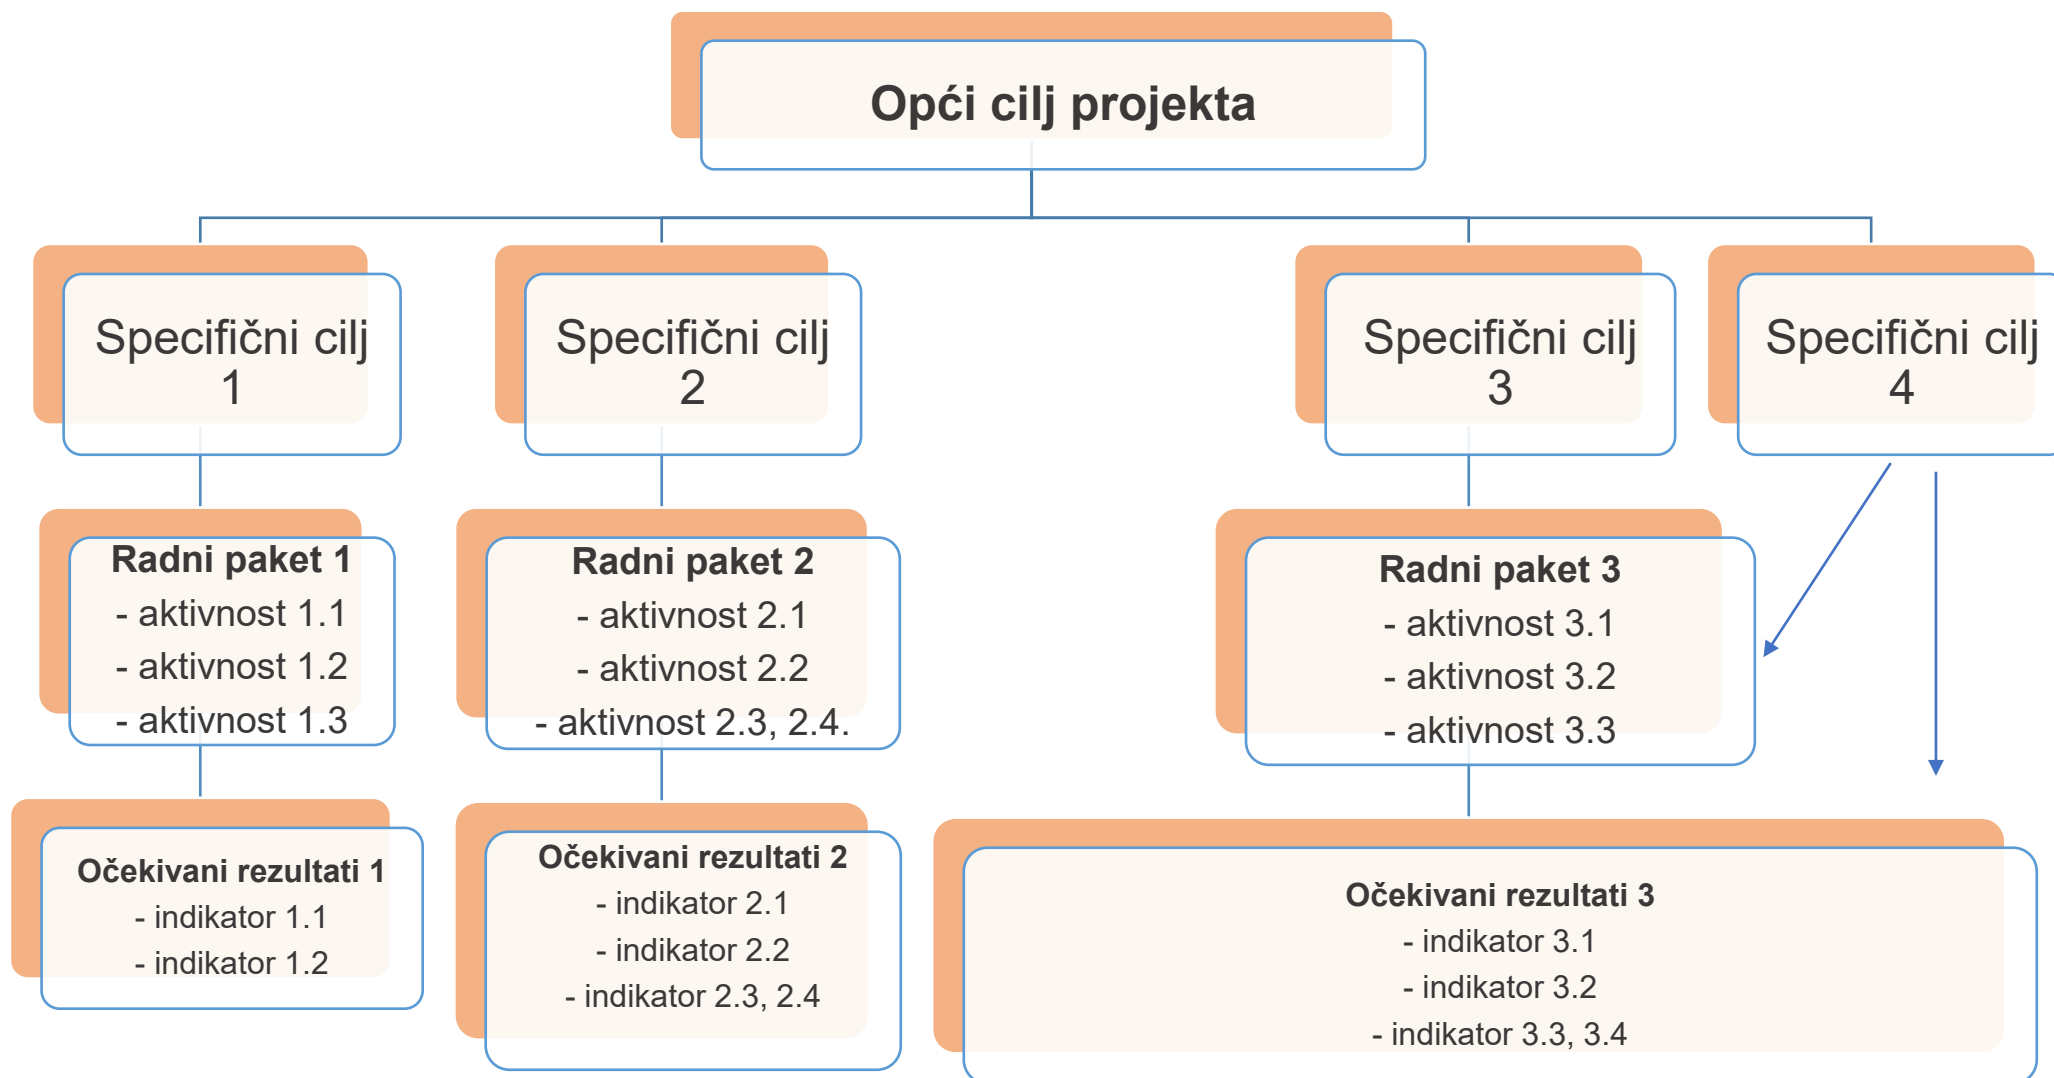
Opći cilj projekta

Specifični cilj 1

Specifični cilj 2

Specifični cilj 3

Specifični cilj 4

Radni paket 1
- aktivnost 1.1
- aktivnost 1.2
- aktivnost 1.3

Radni paket 2
- aktivnost 2.1
- aktivnost 2.2
- aktivnost 2.3, 2.4.

Radni paket 3
- aktivnost 3.1
- aktivnost 3.2
- aktivnost 3.3

Očekivani rezultati 1
- indikator 1.1
- indikator 1.2

Očekivani rezultati 2
- indikator 2.1
- indikator 2.2
- indikator 2.3, 2.4

Očekivani rezultati 3
- indikator 3.1
- indikator 3.2
- indikator 3.3, 3.4